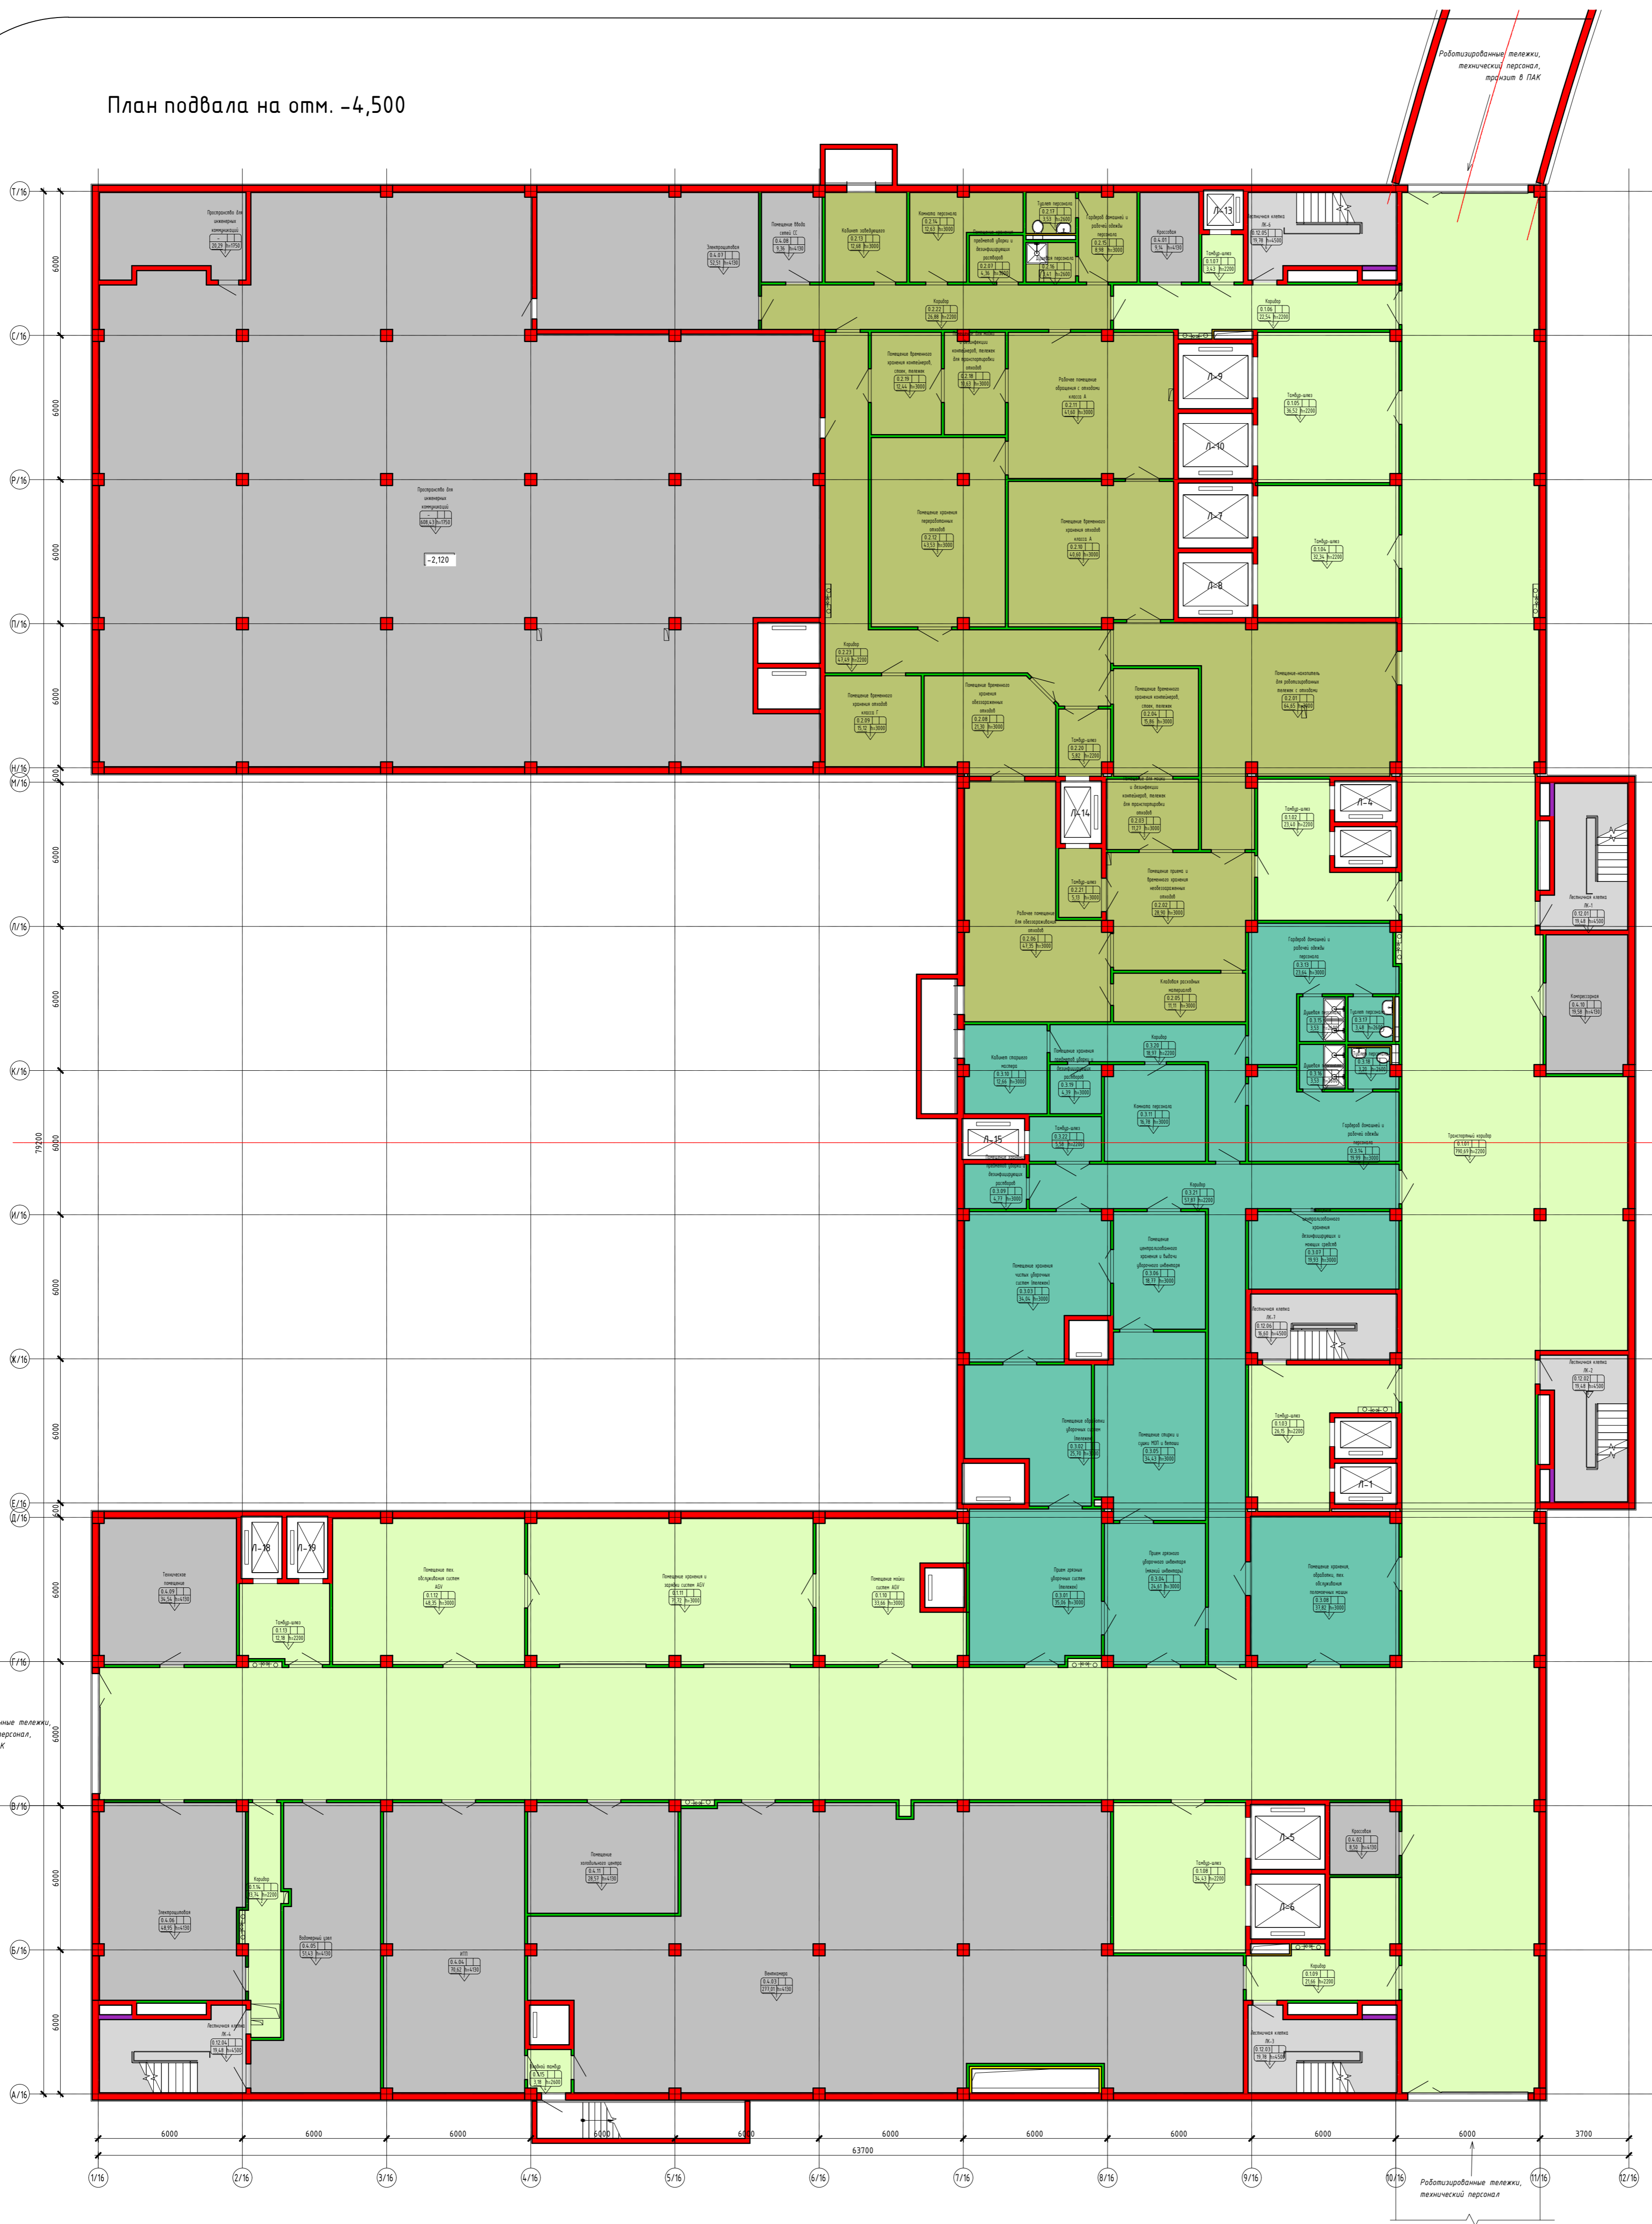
План подвала на отм. -4,500

Роботизированные тележки, технический персонал, транзит в ПАК

Т/16
С/16
Р/16
П/16
Н/16
М/16
Л/16
К/16
И/16
Ж/16
Е/16
Д/16
Г/16
В/16
Б/16
А/16

Пространство для инженерных коммуникаций
Электрощитовая
Помещение ввода сетей СС
Кабинет заведующего
Комната персонала
Туалет персонала
Гардероб домашней и рабочей одежды персонала
Кросс
Лестничная клетка ЛК-6
Коридор
Тамбур-шлюз
Рабочее помещение обращения с отходами класса А
Помещение временного хранения переработанных отходов
Помещение временного хранения отходов класса А
Помещение-накопитель для роботизированных тележек с отходами
Помещение временного хранения отходов класса Г
Помещение временного хранения обеззараженных отходов
Помещение временного хранения контейнеров, стоек, тележек
Рабочее помещение для обеззараживания отходов
Помещение приема и временного хранения необеззараженных отходов
Кладовая расходных материалов
Кабинет старшего мастера
Комната персонала
Гардероб домашней и рабочей одежды персонала
Душевая
Лестничная клетка ЛК-1
Компрессорная
Транспортный коридор
Лестничная клетка ЛК-7
Лестничная клетка ЛК-2
Помещение хранения чистых уборочных систем (тележек)
Помещение обработки уборочных систем (тележек)
Помещение стирки и сушки МОП и ветоши
Прием грязных уборочных систем (тележек)
Помещение тех. обслуживания систем AGV
Помещение хранения и зарядки систем AGV
Помещение мойки систем AGV
Техническое помещение
Электрощитовая
Водомерный узел
ИТП
Помещение мобильного центра
Венткамеры
Кроссовая
Лестничная клетка ЛК-4
Лестничная клетка ЛК-3
Роботизированные тележки, технический персонал

-2,120
Л-1 Л-4 Л-5 Л-6 Л-7 Л-8 Л-9 Л-10 Л-13 Л-14 Л-15 Л-18 Л-19

6000 6000 6000 6000 6000 6000 6000 6000 6000 6000 3700
63700
79200
1/16 2/16 3/16 4/16 5/16 6/16 7/16 8/16 9/16 10/16 11/16 12/16